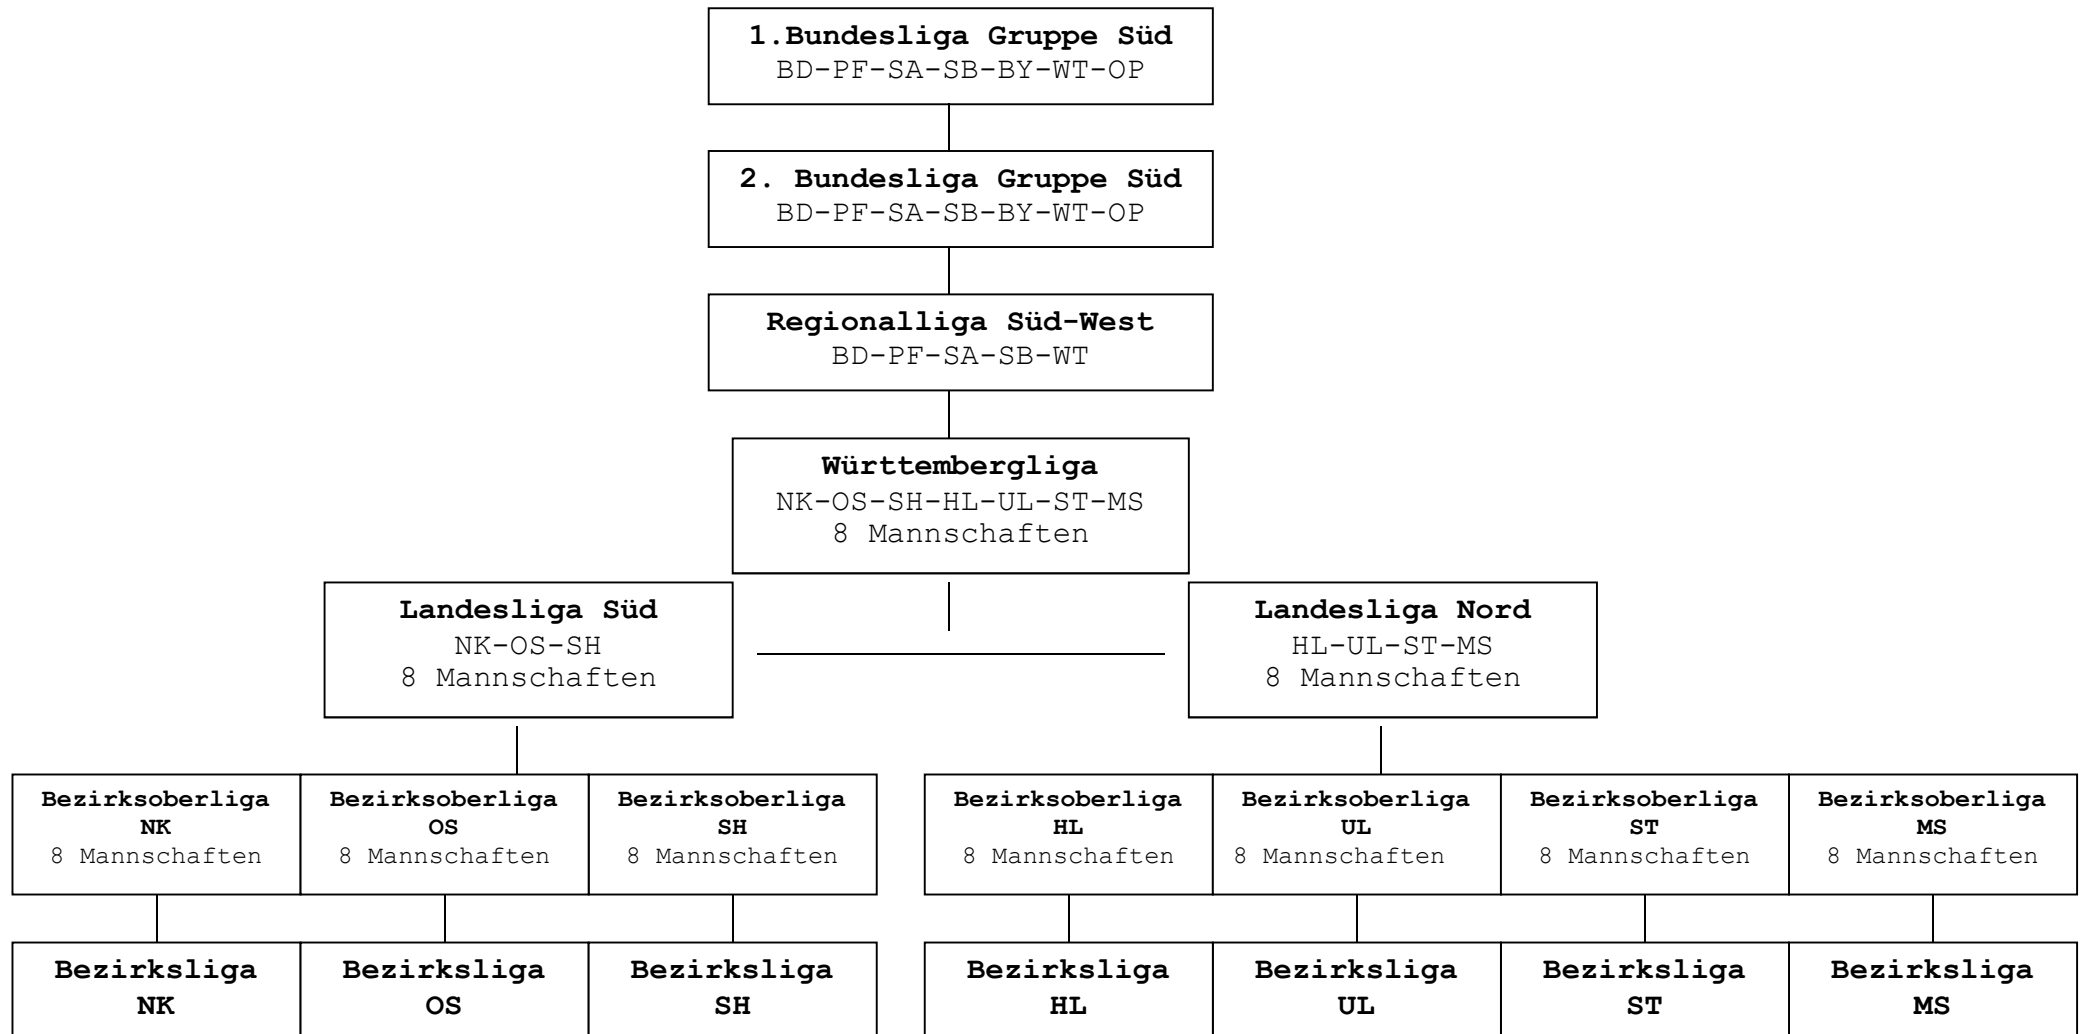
1.Bundesliga Gruppe Süd
BD-PF-SA-SB-BY-WT-OP

2. Bundesliga Gruppe Süd
BD-PF-SA-SB-BY-WT-OP

Regionalliga Süd-West
BD-PF-SA-SB-WT

Württembergliga
NK-OS-SH-HL-UL-ST-MS
8 Mannschaften

Landesliga Süd
NK-OS-SH
8 Mannschaften

Landesliga Nord
HL-UL-ST-MS
8 Mannschaften

Bezirksoberliga
NK
8 Mannschaften

Bezirksoberliga
OS
8 Mannschaften

Bezirksoberliga
SH
8 Mannschaften

Bezirksoberliga
HL
8 Mannschaften

Bezirksoberliga
UL
8 Mannschaften

Bezirksoberliga
ST
8 Mannschaften

Bezirksoberliga
MS
8 Mannschaften

Bezirksliga
NK

Bezirksliga
OS

Bezirksliga
SH

Bezirksliga
HL

Bezirksliga
UL

Bezirksliga
ST

Bezirksliga
MS